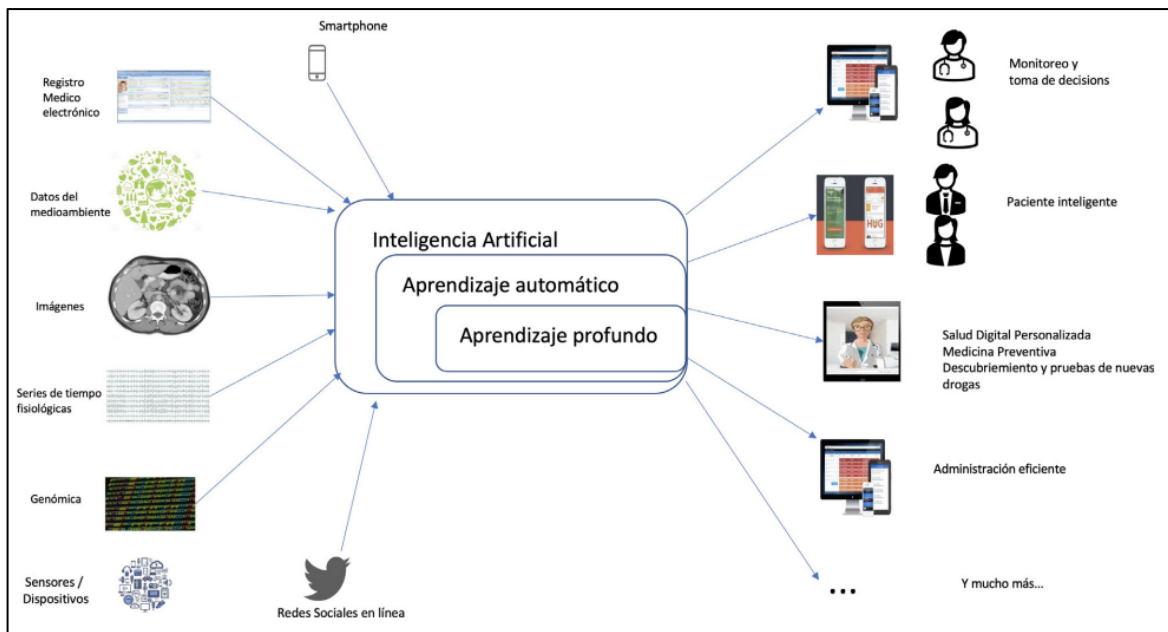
Smartphone

Registro Medico electrónico

Datos del medioambiente

Imágenes

Series de tiempo fisiológicas

Genómica

Sensores / Dispositivos

Redes Sociales en línea

Inteligencia Artificial

Aprendizaje automático

Aprendizaje profundo

Monitoreo y toma de decisions

Paciente inteligente

HUG

Salud Digital Personalizada
Medicina Preventiva
Descubriemiento y pruebas de nuevas drogas

Administración eficiente

...

Y mucho más...